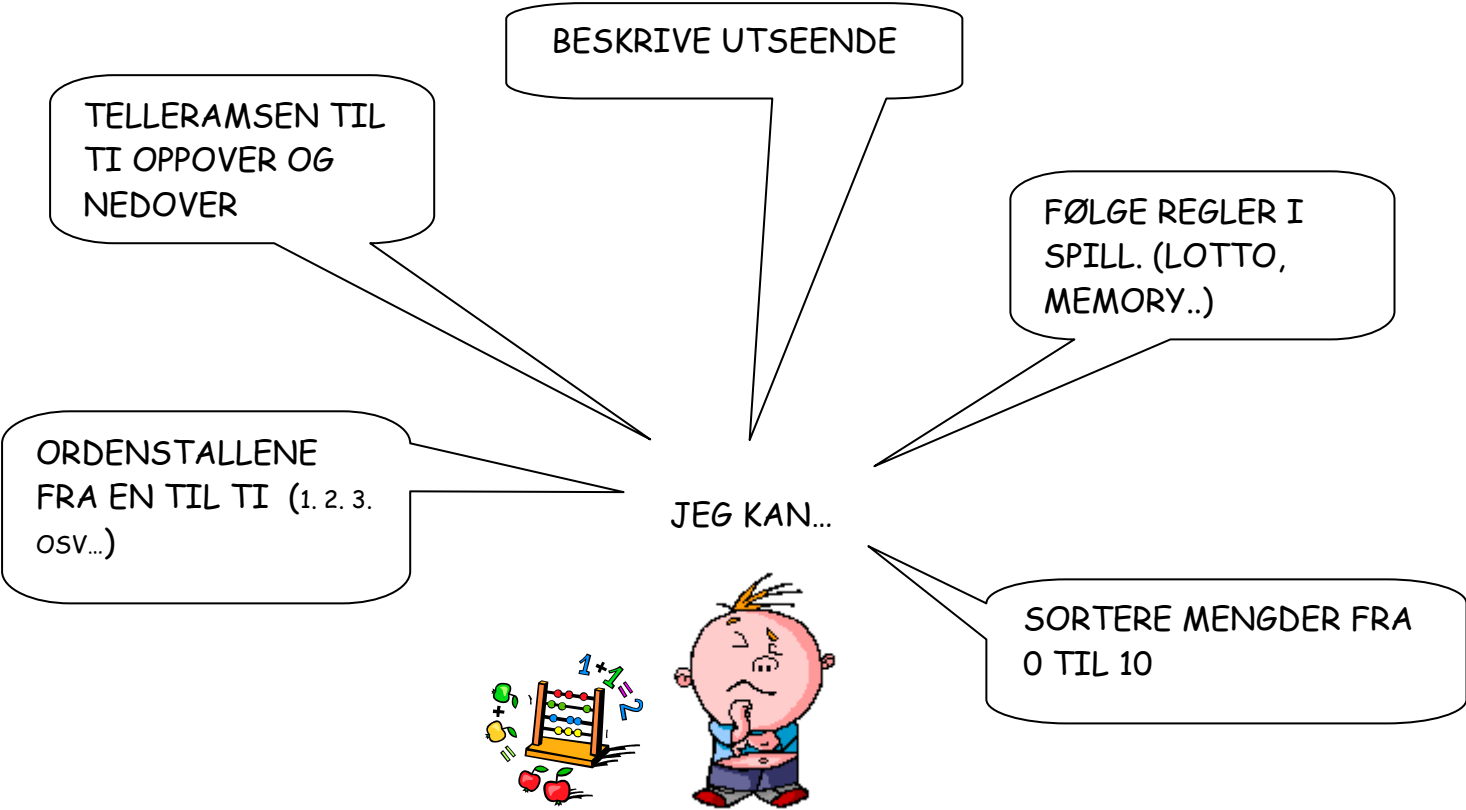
BESKRIVE UTSEENDE

TELLERAMSEN TIL TI OPPOVER OG NEDOVER

FØLGE REGLER I SPILL. (LOTTO, MEMORY..)

ORDENSTALLENE FRA EN TIL TI (1. 2. 3. OSV...)

JEG KAN...

SORTERE MENGDER FRA 0 TIL 10

1 + 1 = 2

+

=